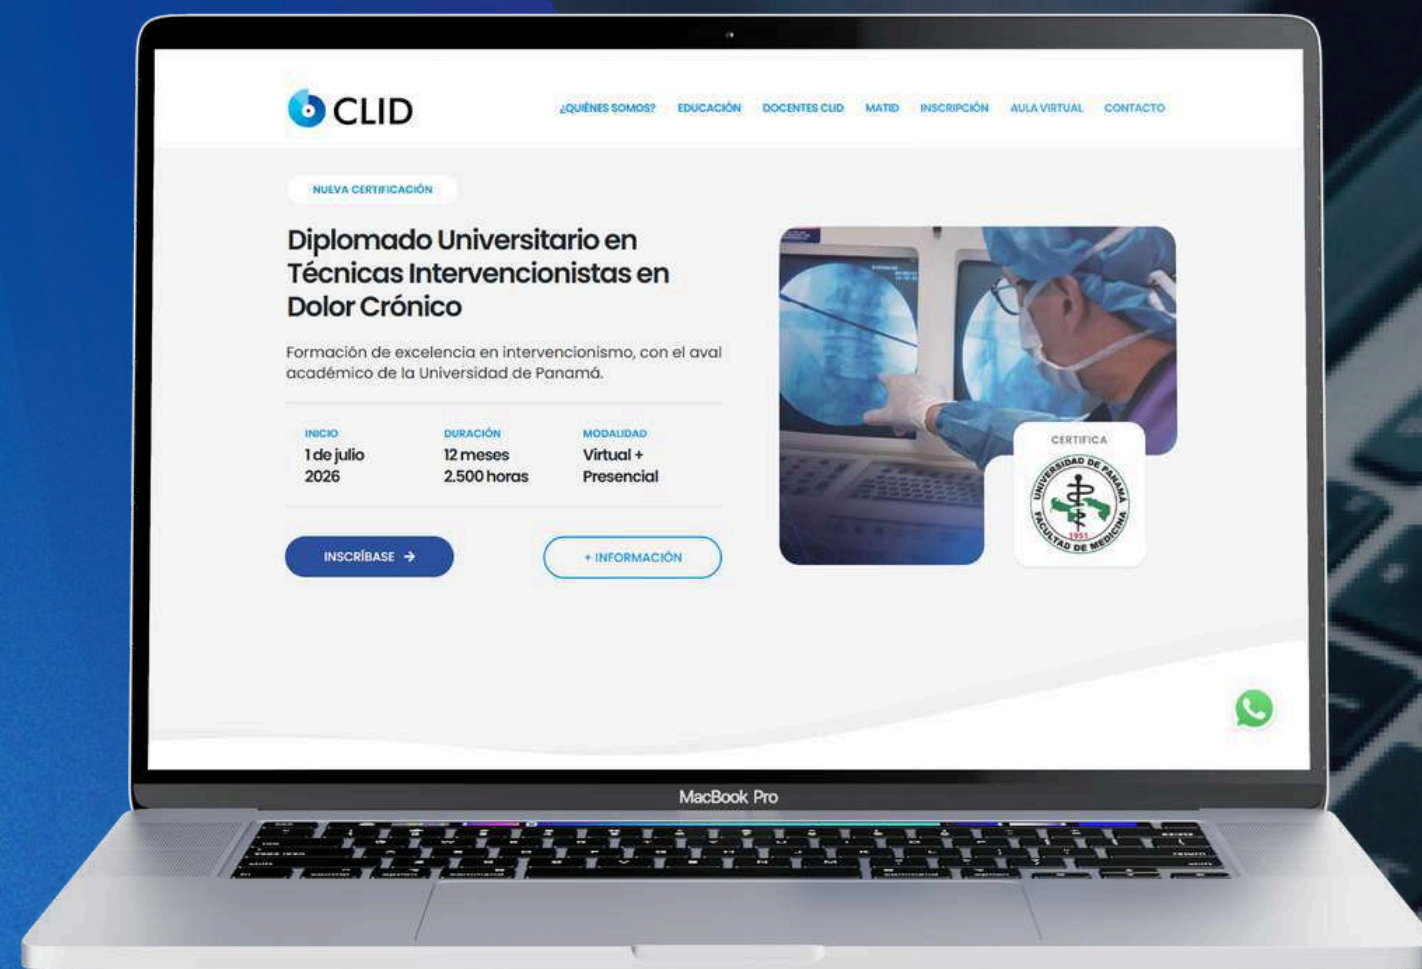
CLID

¿QUIÉNES SOMOS? EDUCACIÓN DOCENTES CLID MATID INSCRIPCIÓN AULA VIRTUAL CONTACTO

NUEVA CERTIFICACIÓN

Diplomado Universitario en Técnicas Intervencionistas en Dolor Crónico

Formación de excelencia en intervencionismo, con el aval académico de la Universidad de Panamá.

| INICIO | DURACIÓN | MODALIDAD |
|---|---|---|
| 1 de julio 2026 | 12 meses 2.500 horas | Virtual + Presencial |

INSCRÍBASE →

+ INFORMACIÓN

CERTIFICA

UNIVERSIDAD DE PANAMÁ FACULTAD DE MEDICINA 1951

MacBook Pro